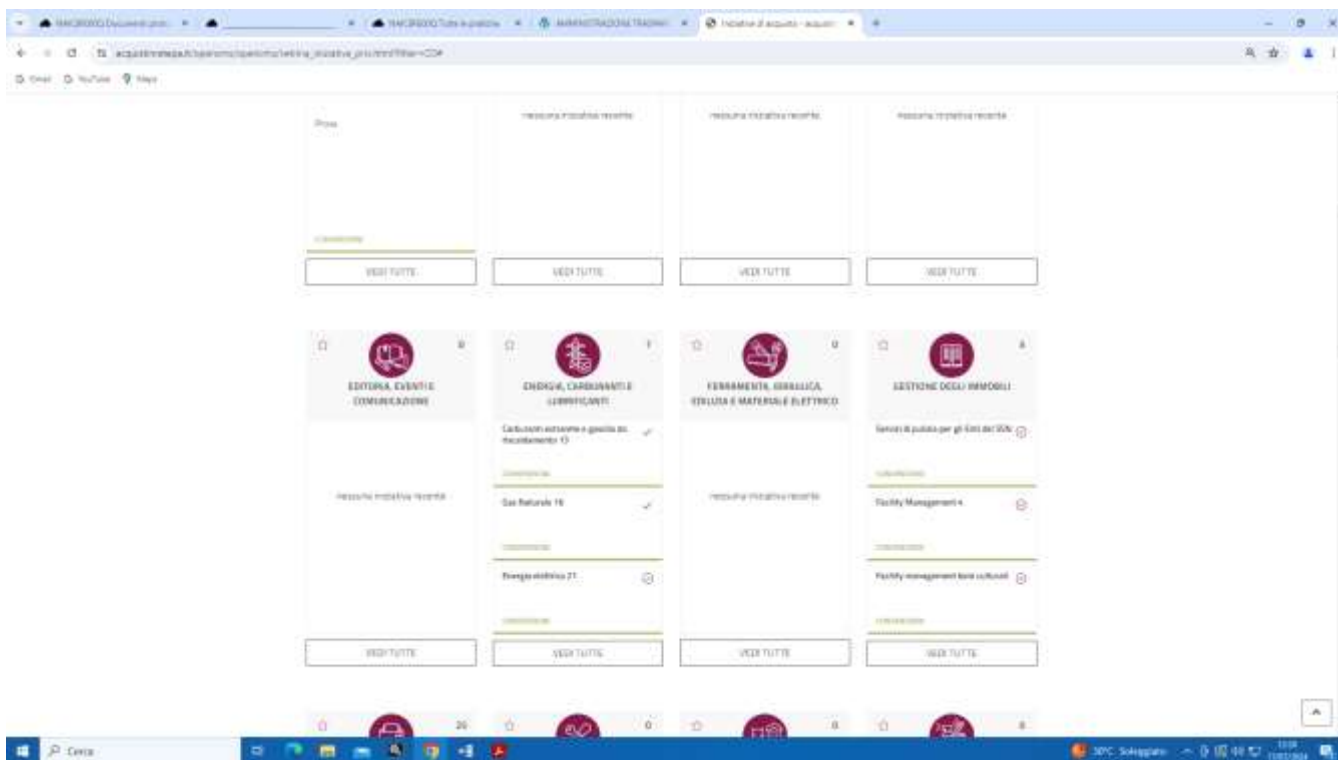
Gmail YouTube Maps

Prova

nessuna iniziativa recente

nessuna iniziativa recente

nessuna iniziativa recente

VEDI TUTTE

VEDI TUTTE

VEDI TUTTE

VEDI TUTTE

0
EDITORIA, EVENTI E COMUNICAZIONE

nessuna iniziativa recente

VEDI TUTTE

1
ENERGIA, CARBURANTI E LUBRIFICANTI

Carburanti extrarete e gasolio da riscaldamento 13

Gas Naturale 16

Energia elettrica 21

VEDI TUTTE

0
FERRAMENTA, EDILIZIA, EDILIZIA E MATERIALE ELETTRICO

nessuna iniziativa recente

VEDI TUTTE

4
GESTIONE DEGLI IMMOBILI

Servizi di pulizia per gli Enti del SSN

Facility Management 4

Facility management beni culturali

VEDI TUTTE

20

0

0

0

Cerca

30°C Soleggiato